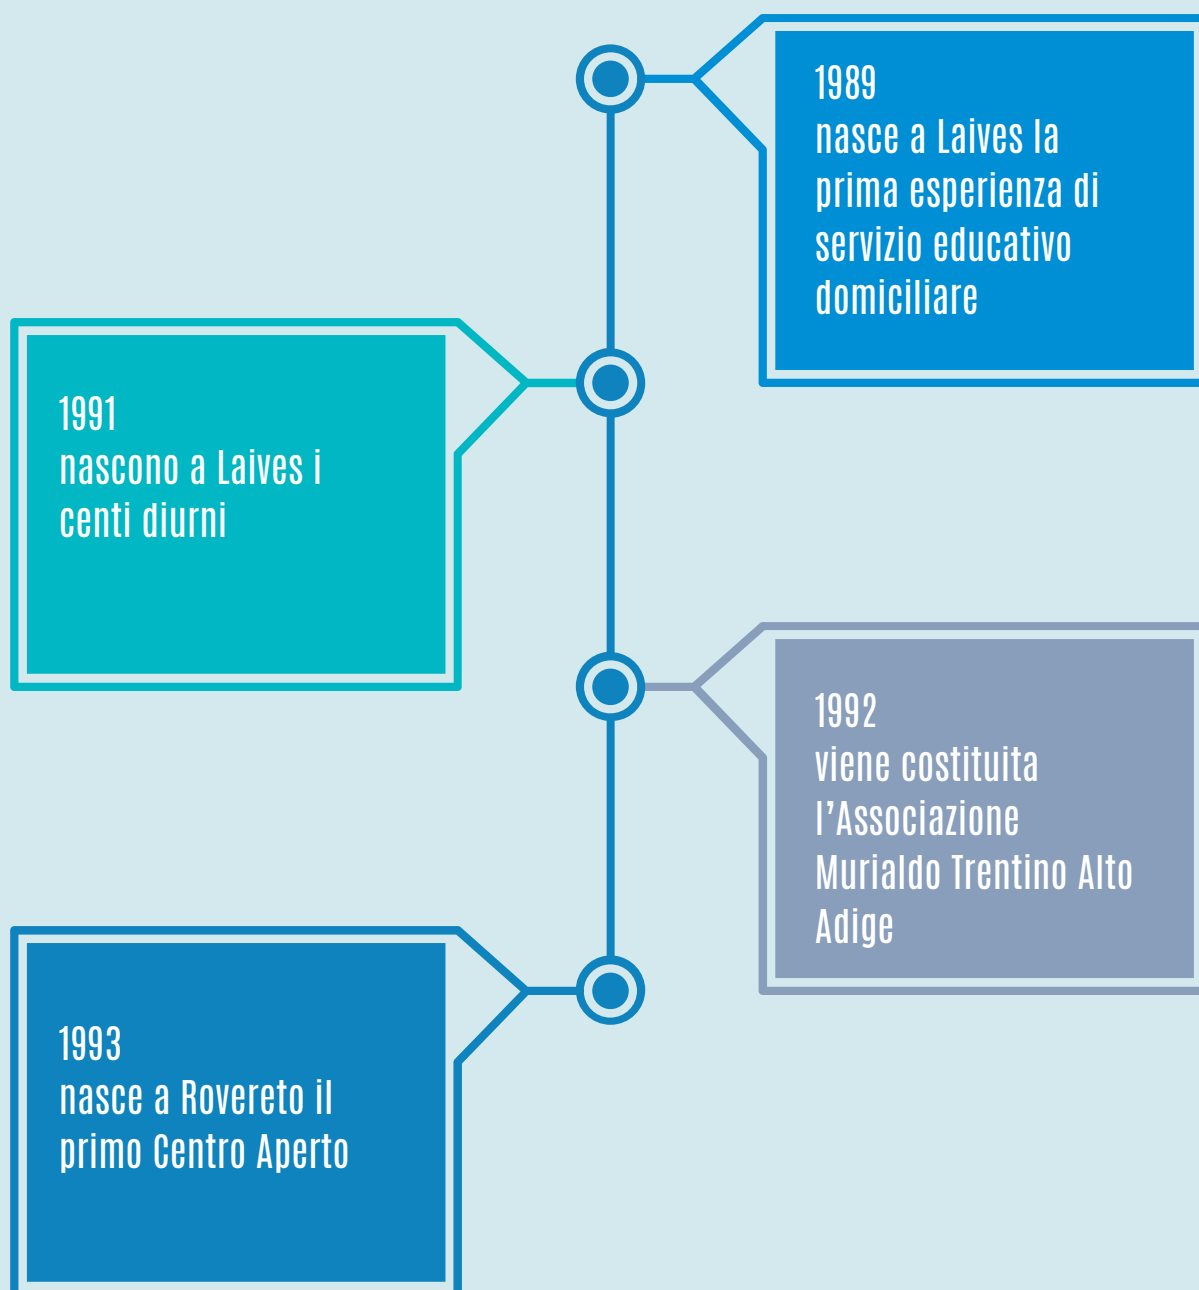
1989
nasce a Laives la prima esperienza di servizio educativo domiciliare

1991
nascono a Laives i centi diurni

1992
viene costituita l’Associazione Murialdo Trentino Alto Adige

1993
nasce a Rovereto il primo Centro Aperto